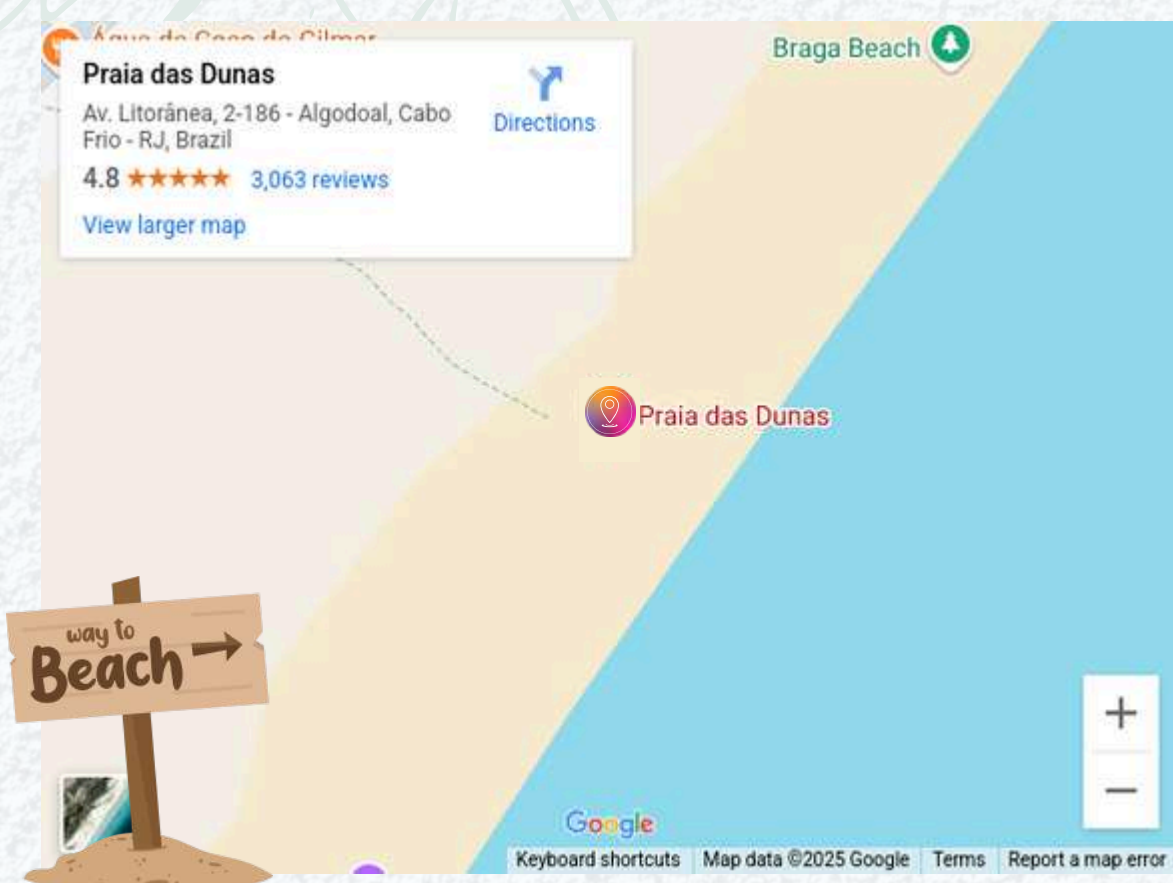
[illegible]

Braga Beach

Praia das Dunas

Av. Litorânea, 2-186 - Algodoal, Cabo Frio - RJ, Brazil

Directions

4.8 ★★★★★ 3,063 reviews

View larger map

Praia das Dunas

way to Beach

+

−

Google

Keyboard shortcuts | Map data ©2025 Google | Terms | Report a map error